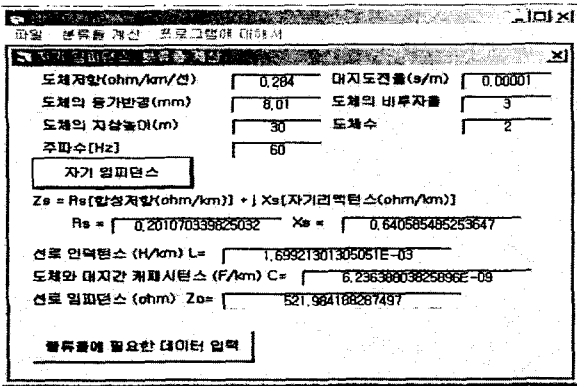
파일 분류율 계산 프로그램에 대하여

자기 임피던스 분류율 계산

도체저항(ohm/km/선) 0.284 대지도전율(s/m) 0.00001
도체의 등가반경(mm) 8.01 도체의 비투자율 3
도체의 지상높이(m) 30 도체수 2
주파수[Hz] 60

자기 임피던스

Zs = Rs[합성저항(ohm/km)] + j Xs[자기리액턴스(ohm/km)]

Rs = 0.201070339825032 Xs = 0.640585485253647

선로 인덕턴스 (H/km) L= 1.69921301305051E-03

도체와 대지간 캐패시턴스 (F/km) C= 6.23638803825896E-09

선로 임피던스 (ohm) Zo= 521.984188287497

분류율에 필요한 데이터 입력